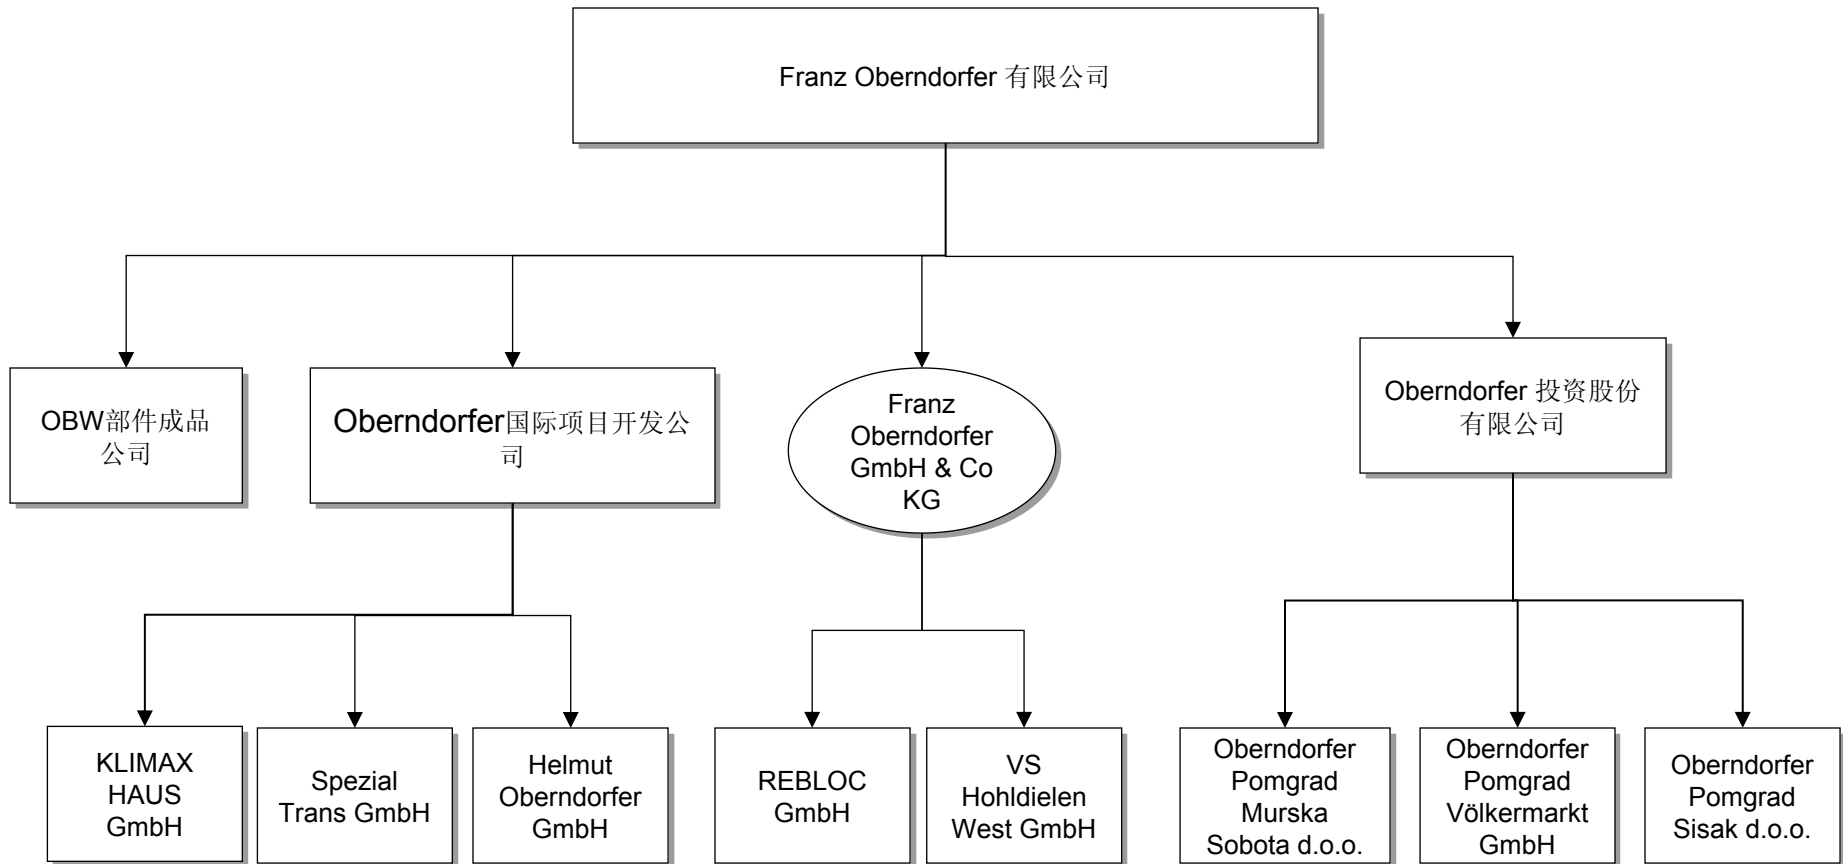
Franz Oberndorfer 有限公司

OBW部件成品公司

Oberndorfer国际项目开发公司

Franz Oberndorfer GmbH & Co KG

Oberndorfer 投资股份有限公司

KLIMAX HAUS GmbH

Spezial Trans GmbH

Helmut Oberndorfer GmbH

REBLOC GmbH

VS Hohldielen West GmbH

Oberndorfer Pomgrad Murska Sobota d.o.o.

Oberndorfer Pomgrad Völkermarkt GmbH

Oberndorfer Pomgrad Sisak d.o.o.